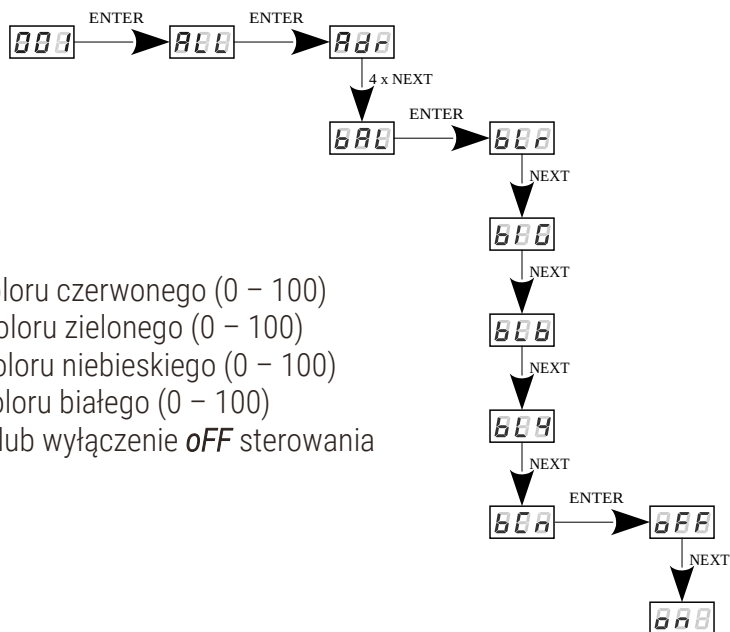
001 ENTER ALL ENTER Adr

4 x NEXT

bAL ENTER bLr

NEXT

bLG

NEXT

bLb

NEXT

bLY

NEXT

bLn ENTER oFF

NEXT

on

loru czerwonego (0 – 100)
oloru zielonego (0 – 100)
oloru niebieskiego (0 – 100)
oloru białego (0 – 100)
lub wyłączenie *oFF* sterowania